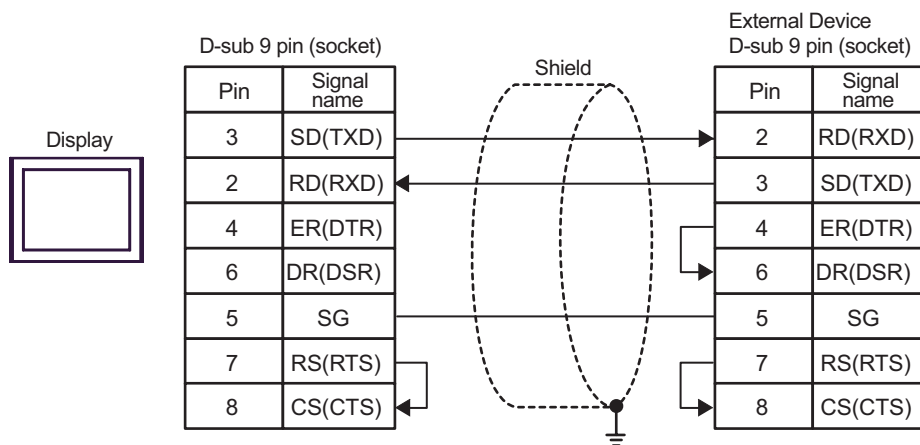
Display

D-sub 9 pin (socket)

| Pin | Signal name |
|---|---|
| 3 | SD(TXD) |
| 2 | RD(RXD) |
| 4 | ER(DTR) |
| 6 | DR(DSR) |
| 5 | SG |
| 7 | RS(RTS) |
| 8 | CS(CTS) |

Shield

External Device
D-sub 9 pin (socket)

| Pin | Signal name |
|---|---|
| 2 | RD(RXD) |
| 3 | SD(TXD) |
| 4 | ER(DTR) |
| 6 | DR(DSR) |
| 5 | SG |
| 7 | RS(RTS) |
| 8 | CS(CTS) |